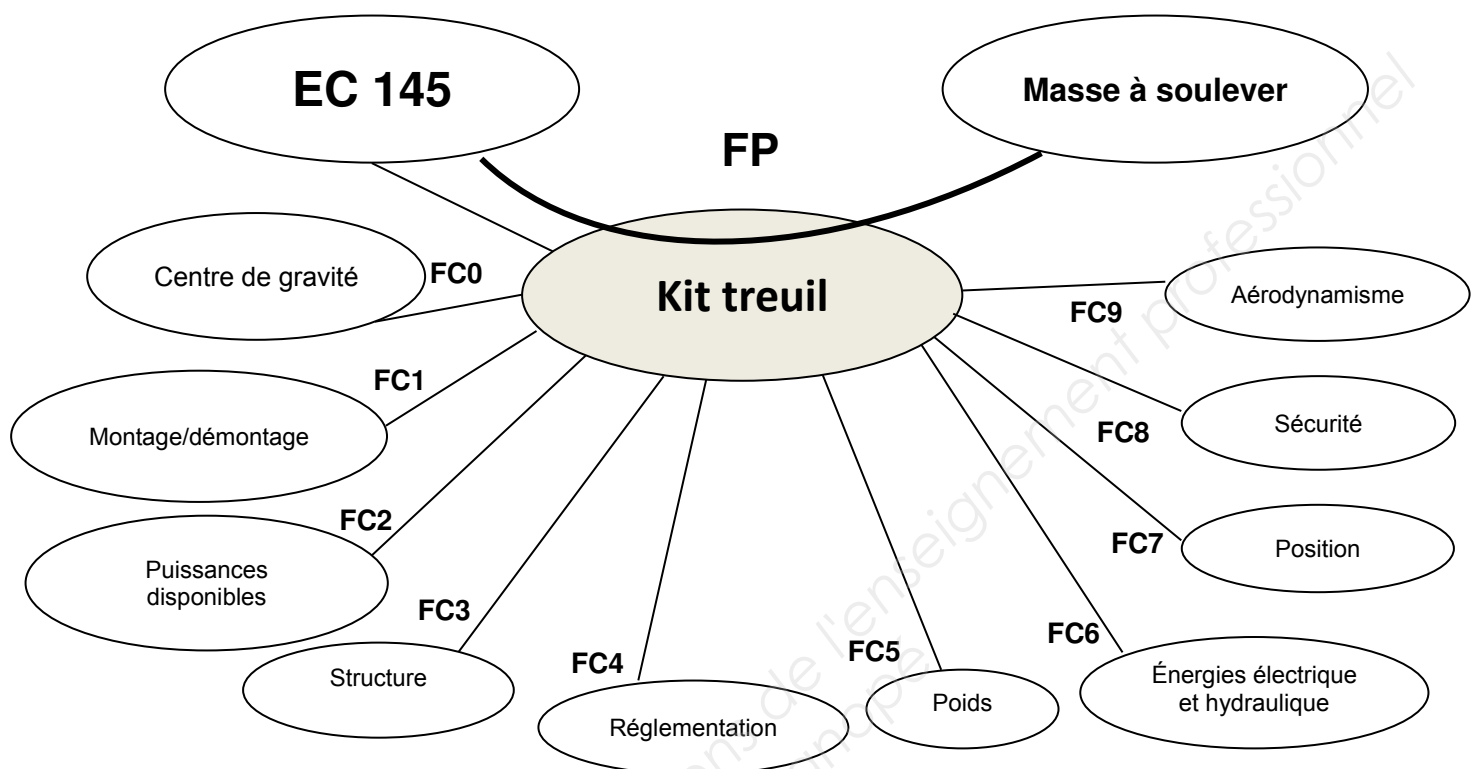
EC 145

Masse à soulever

FP

Kit treuil

Centre de gravité

FC0

FC1

Montage/démontage

FC2

Puissances disponibles

FC3

Structure

FC4

Réglementation

FC5

Poids

FC6

Énergies électrique et hydraulique

FC7

Position

FC8

Sécurité

FC9

Aérodynamisme

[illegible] de l'enseignement professionnel